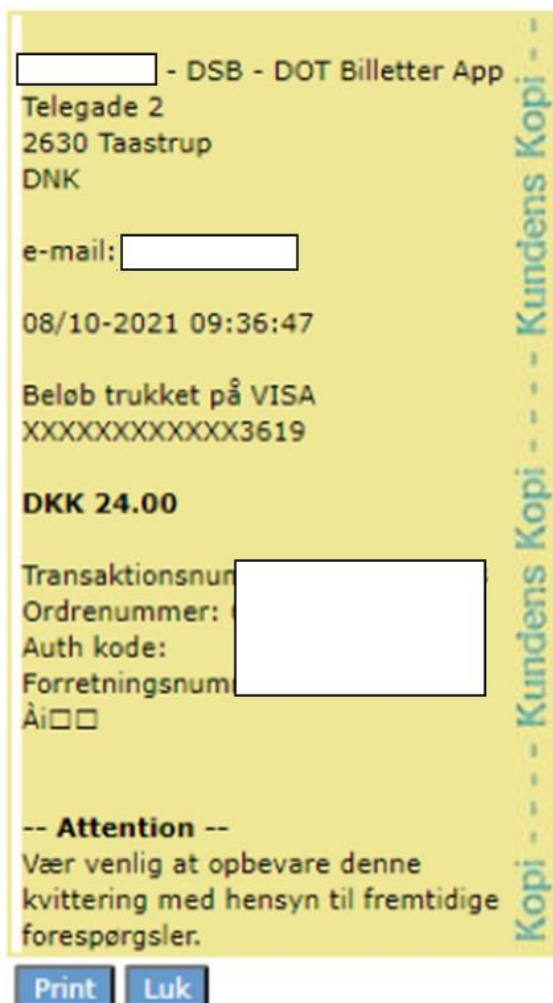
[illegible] - DSB - DOT Billetter App
Telegade 2
2630 Taastrup
DNK

e-mail: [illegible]

08/10-2021 09:36:47

Beløb trukket på VISA
XXXXXXXXXXXX3619

**DKK 24.00**

Transaktionsnum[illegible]
Ordrenummer: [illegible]
Auth kode: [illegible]
Forretningsnum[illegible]
Ài□□

**-- Attention --**
Vær venlig at opbevare denne kvittering med hensyn til fremtidige forespørgsler.

- - Kopi - - - Kundens Kopi - - - Kundens Kopi - - - Kundens Kopi - -

Print Luk